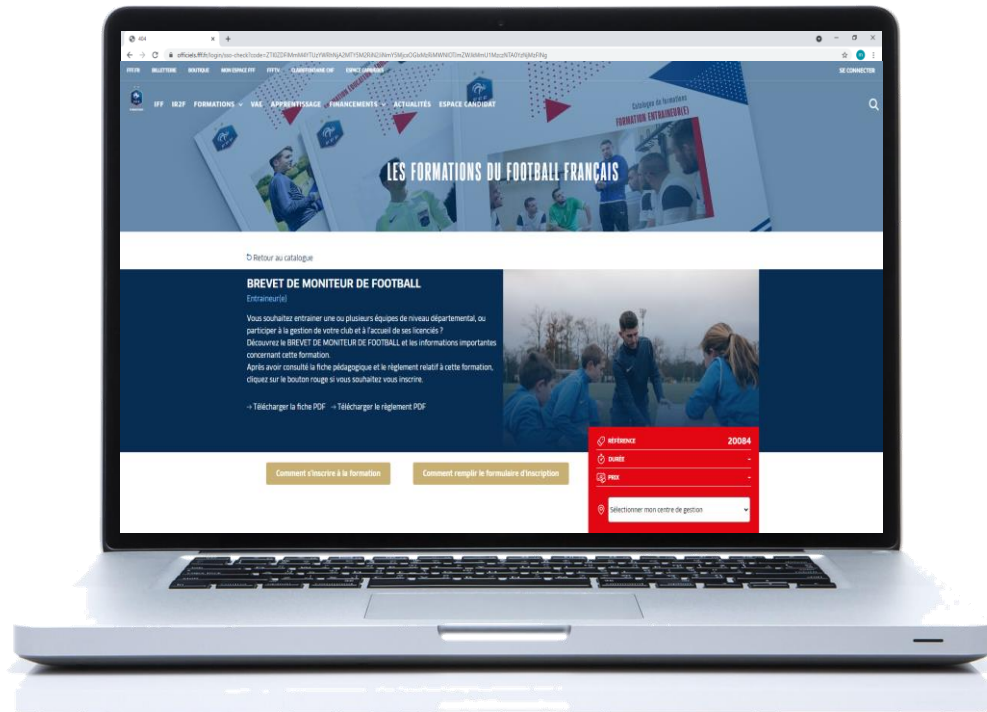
404

officiels.fff.fr/login/sso-check?code=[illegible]

FFF.FR BILLETTERIE BOUTIQUE MON ESPACE FFF FFFTV CLAIREFONTAINE CNF ESPACE CANDIDAT

SE CONNECTER

IFF IR2F FORMATIONS VAE APPRENTISSAGE FINANCEMENTS ACTUALITÉS ESPACE CANDIDAT

Catalogue de formations
FORMATION ENTRAINEUR(E)

LES FORMATIONS DU FOOTBALL FRANÇAIS

Retour au catalogue

BREVET DE MONITEUR DE FOOTBALL

Entraineur(e)

Vous souhaitez entrainer une ou plusieurs équipes de niveau départemental, ou participer à la gestion de votre club et à l'accueil de ses licenciés ?
Découvrez le BREVET DE MONITEUR DE FOOTBALL et les informations importantes concernant cette formation.
Après avoir consulté la fiche pédagogique et le règlement relatif à cette formation, cliquez sur le bouton rouge si vous souhaitez vous inscrire.

→ Télécharger la fiche PDF → Télécharger le règlement PDF

RÉFÉRENCE 20084
DURÉE -
PRIX -

Comment s'inscrire à la formation

Comment remplir le formulaire d'inscription

Sélectionner mon centre de gestion